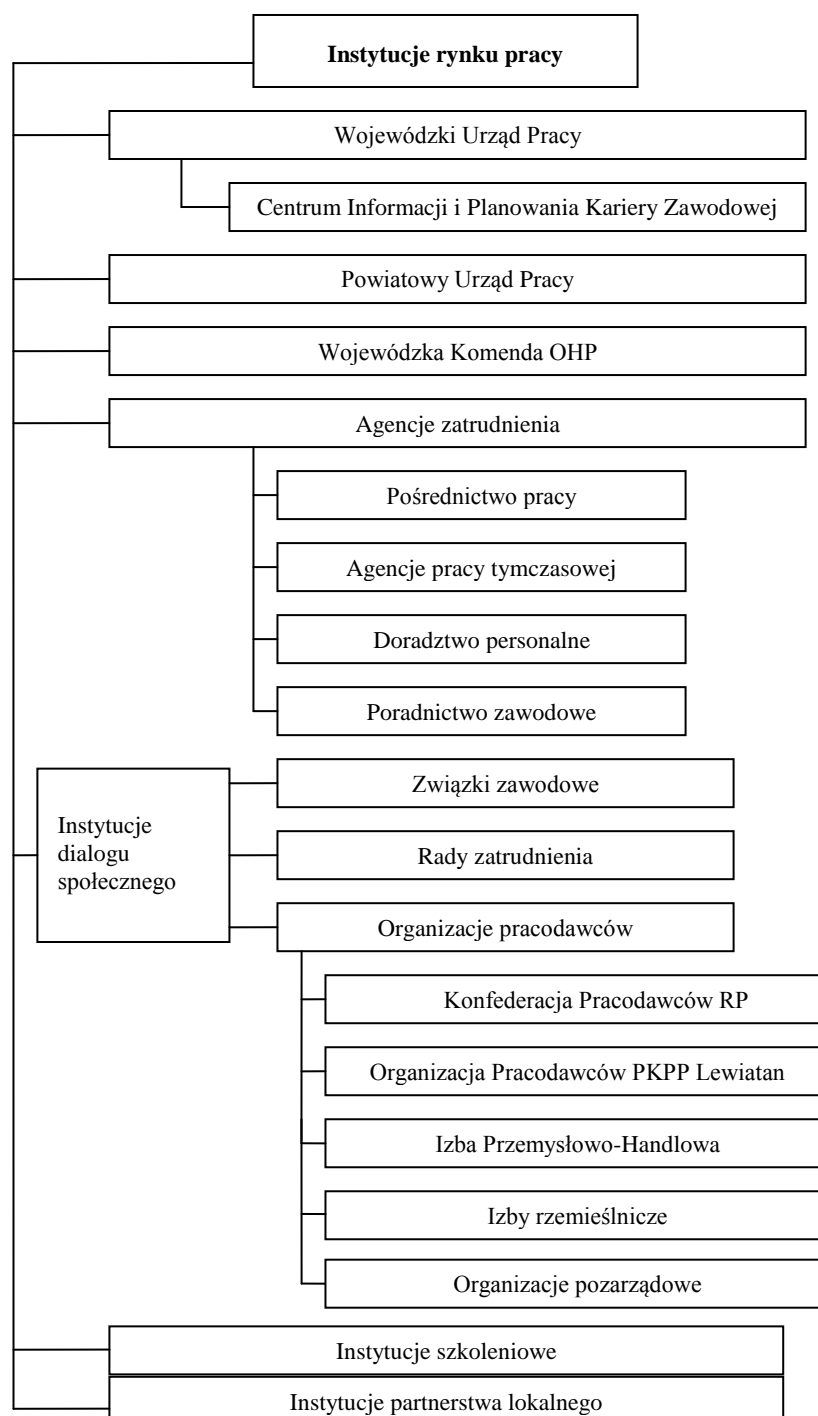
**Instytucje rynku pracy**

Wojewódzki Urząd Pracy

Centrum Informacji i Planowania Kariery Zawodowej

Powiatowy Urząd Pracy

Wojewódzka Komenda OHP

Agencje zatrudnienia

Pośrednictwo pracy

Agencje pracy tymczasowej

Doradztwo personalne

Poradnictwo zawodowe

Instytucje dialogu społecznego

Związki zawodowe

Rady zatrudnienia

Organizacje pracodawców

Konfederacja Pracodawców RP

Organizacja Pracodawców PKPP Lewiatan

Izba Przemysłowo-Handlowa

Izby rzemieślnicze

Organizacje pozarządowe

Instytucje szkoleniowe

Instytucje partnerstwa lokalnego